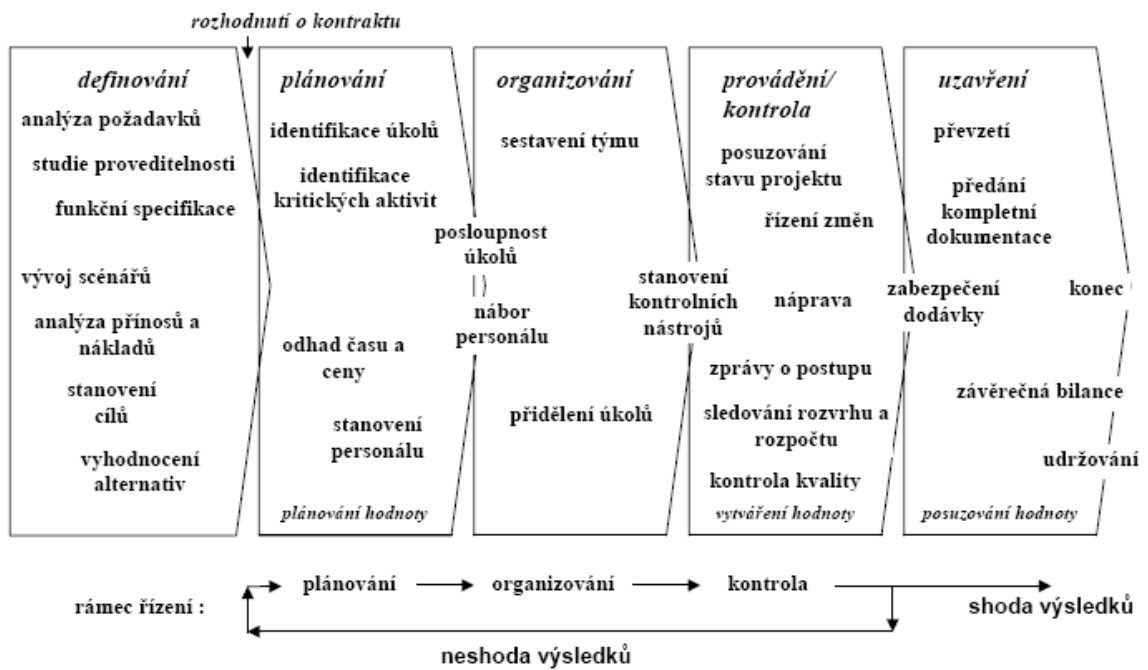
rozhodnutí o kontraktu

definování
analýza požadavků
studie proveditelnosti
funkční specifikace
vývoj scénářů
analýza přínosů a nákladů
stanovení cílů
vyhodnocení alternativ

plánování
identifikace úkolů
identifikace kritických aktivit
posloupnost úkolů
odhad času a ceny
stanovení personálu
plánování hodnoty

organizování
sestavení týmu
nábor personálu
přidělení úkolů
stanovení kontrolních nástrojů

provádění/ kontrola
posuzování stavu projektu
řízení změn
náprava
zprávy o postupu
sledování rozvrhu a rozpočtu
kontrola kvality
vytváření hodnoty

uzavření
převzetí
předání kompletní dokumentace
zabezpečení dodávky
konec
závěrečná bilance
udržování
posuzování hodnoty

rámec řízení : plánování → organizování → kontrola → shoda výsledků
neshoda výsledků